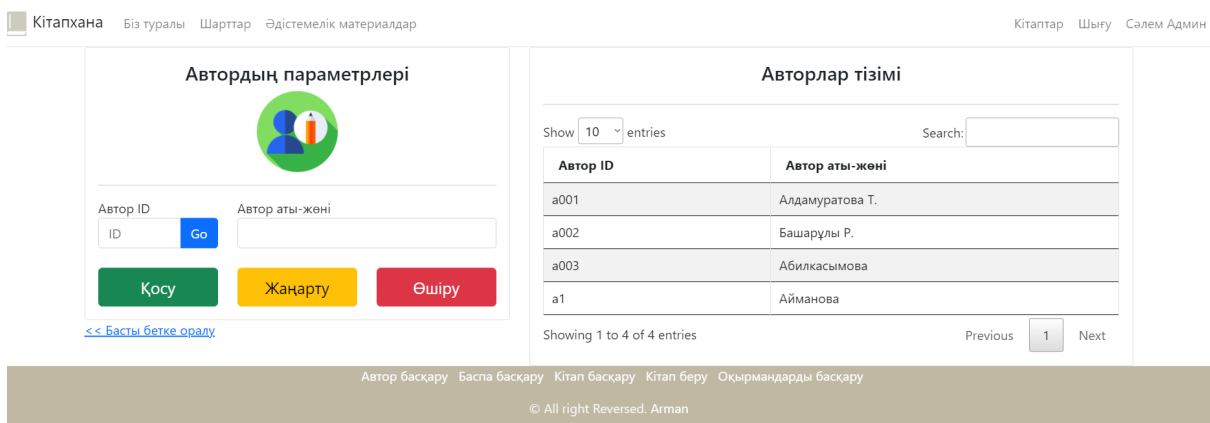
Кітапхана Біз туралы Шарттар Әдістемелік материалдар Кітаптар Шығу Сәлем Админ

Автордың параметрлері

Автор ID
ID Go
Автор аты-жөні

Қосу Жаңарту Өшіру

<< Басты бетке оралу

Авторлар тізімі

Show 10 entries
Search:

| Автор ID | Автор аты-жөні |
|---|---|
| a001 | Алдамуратова Т. |
| a002 | Башарұлы Р. |
| a003 | Абилкасымова |
| a1 | Айманова |

Showing 1 to 4 of 4 entries
Previous 1 Next

Автор басқару Баспа басқару Кітап басқару Кітап беру Оқырмандарды басқару

© All right Reversed. Arman